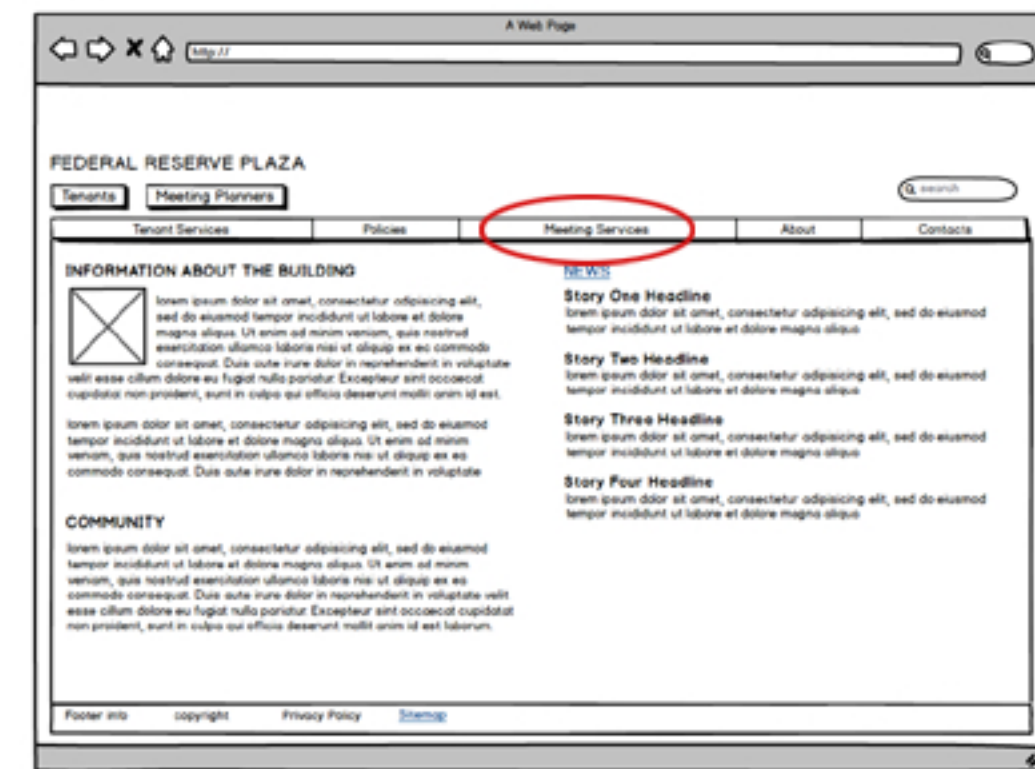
A Web Page

http://

FEDERAL RESERVE PLAZA

Tenants | Meeting Planners

search

| Tenant Services | Policies | Meeting Services | About | Contacts |
|---|---|---|---|---|

INFORMATION ABOUT THE BUILDING

lorem ipsum dolor sit amet, consectetur adipisicing elit, sed do eiusmod tempor incididunt ut labore et dolore magna aliqua. Ut enim ad minim veniam, quis nostrud exercitation ullamco laboris nisi ut aliquip ex ea commodo consequat. Duis aute irure dolor in reprehenderit in voluptate velit esse cillum dolore eu fugiat nulla pariatur. Excepteur sint occaecat cupidatat non proident, sunt in culpa qui officia deserunt mollit anim id est.

lorem ipsum dolor sit amet, consectetur adipisicing elit, sed do eiusmod tempor incididunt ut labore et dolore magna aliqua. Ut enim ad minim veniam, quis nostrud exercitation ullamco laboris nisi ut aliquip ex ea commodo consequat. Duis aute irure dolor in reprehenderit in voluptate

COMMUNITY

lorem ipsum dolor sit amet, consectetur adipisicing elit, sed do eiusmod tempor incididunt ut labore et dolore magna aliqua. Ut enim ad minim veniam, quis nostrud exercitation ullamco laboris nisi ut aliquip ex ea commodo consequat. Duis aute irure dolor in reprehenderit in voluptate velit esse cillum dolore eu fugiat nulla pariatur. Excepteur sint occaecat cupidatat non proident, sunt in culpa qui officia deserunt mollit anim id est laborum.

NEWS

Story One Headline
lorem ipsum dolor sit amet, consectetur adipisicing elit, sed do eiusmod tempor incididunt ut labore et dolore magna aliqua

Story Two Headline
lorem ipsum dolor sit amet, consectetur adipisicing elit, sed do eiusmod tempor incididunt ut labore et dolore magna aliqua

Story Three Headline
lorem ipsum dolor sit amet, consectetur adipisicing elit, sed do eiusmod tempor incididunt ut labore et dolore magna aliqua

Story Four Headline
lorem ipsum dolor sit amet, consectetur adipisicing elit, sed do eiusmod tempor incididunt ut labore et dolore magna aliqua

Footer info copyright Privacy Policy Sitemap